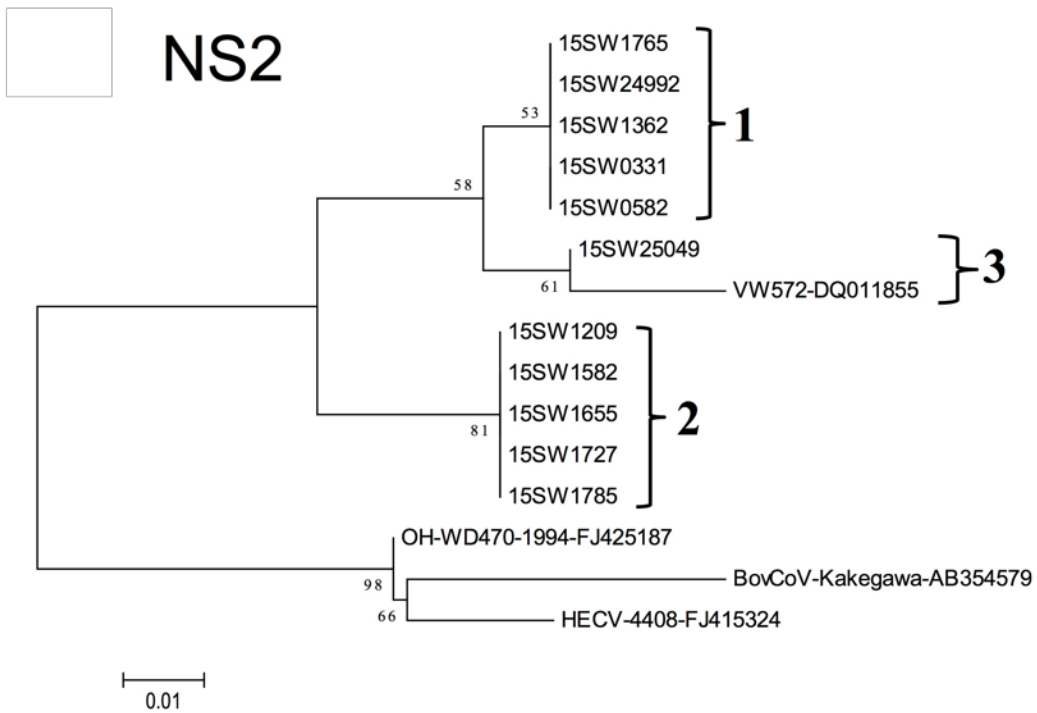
NS2

15SW1765
15SW24992
53
15SW1362
1
15SW0331
58
15SW0582
15SW25049
3
61
VW572-DQ011855
15SW1209
15SW1582
15SW1655
2
81
15SW1727
15SW1785
OH-WD470-1994-FJ425187
98
BovCoV-Kakegawa-AB354579
66
HECV-4408-FJ415324

0.01